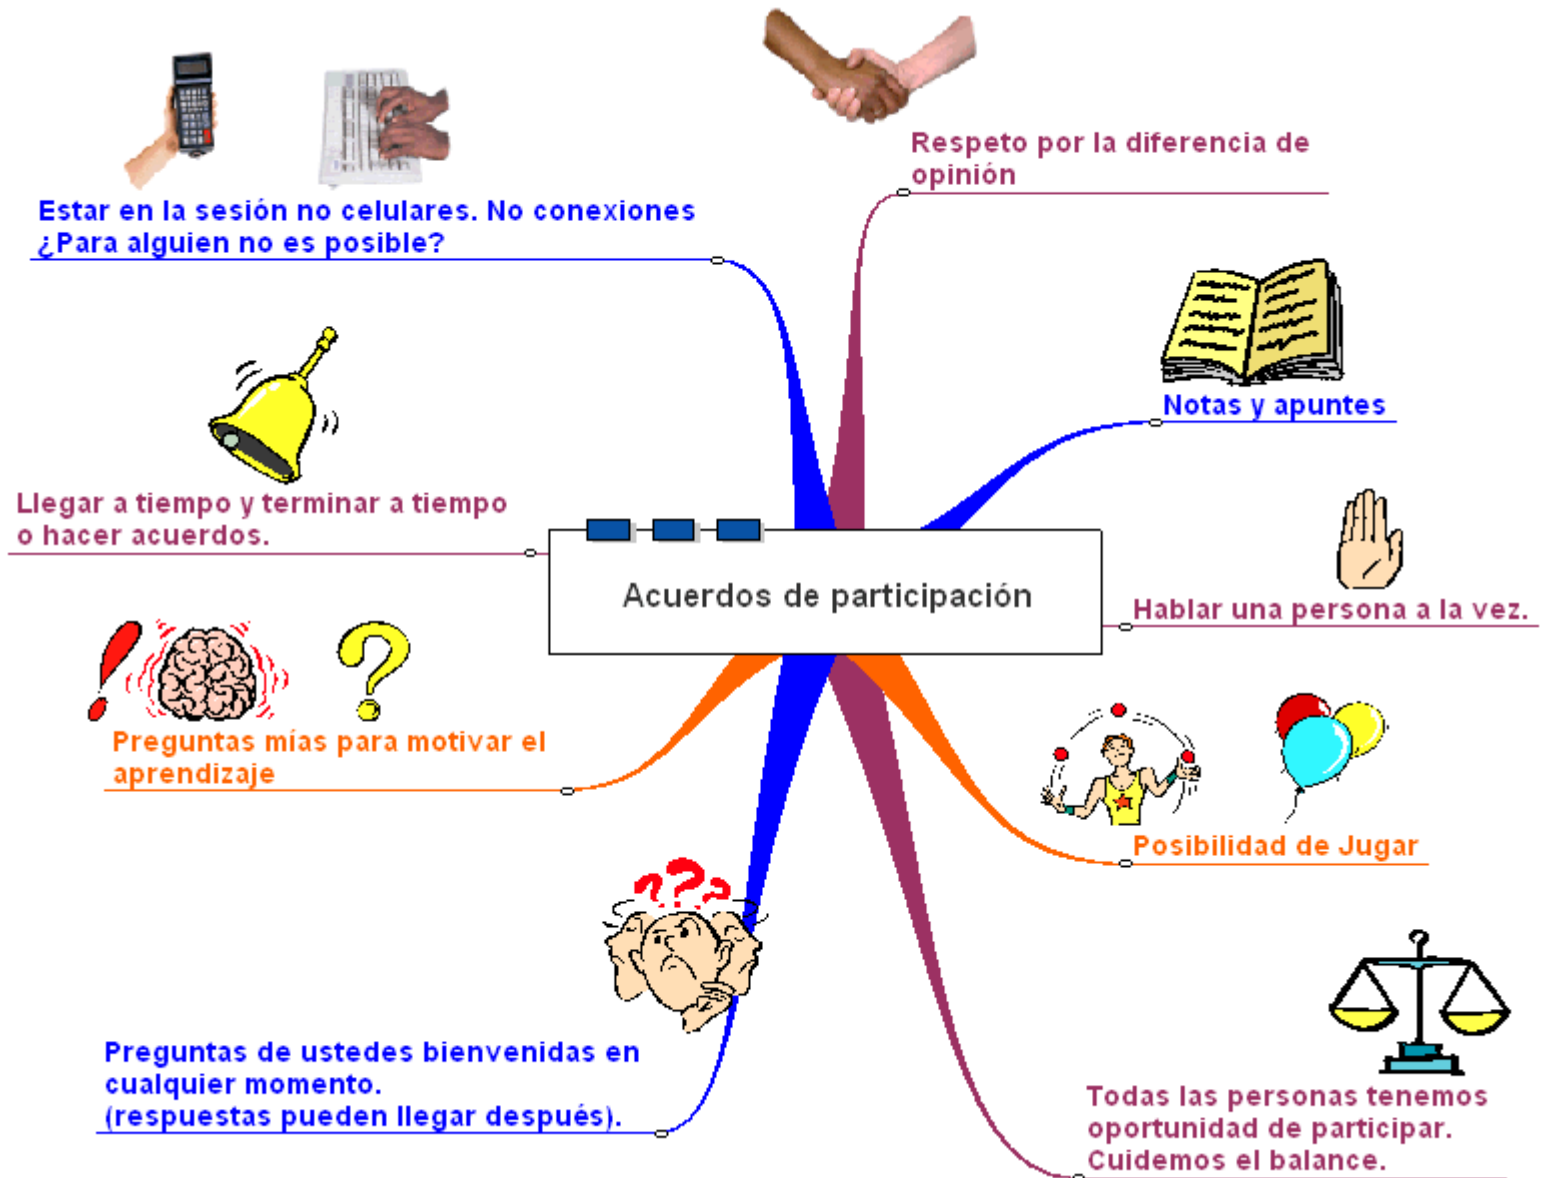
Acuerdos de participación

Estar en la sesión no celulares. No conexiones ¿Para alguien no es posible?

Respeto por la diferencia de opinión

Notas y apuntes

Llegar a tiempo y terminar a tiempo o hacer acuerdos.

Hablar una persona a la vez.

Preguntas mías para motivar el aprendizaje

Posibilidad de Jugar

Preguntas de ustedes bienvenidas en cualquier momento. (respuestas pueden llegar después).

Todas las personas tenemos oportunidad de participar. Cuidemos el balance.